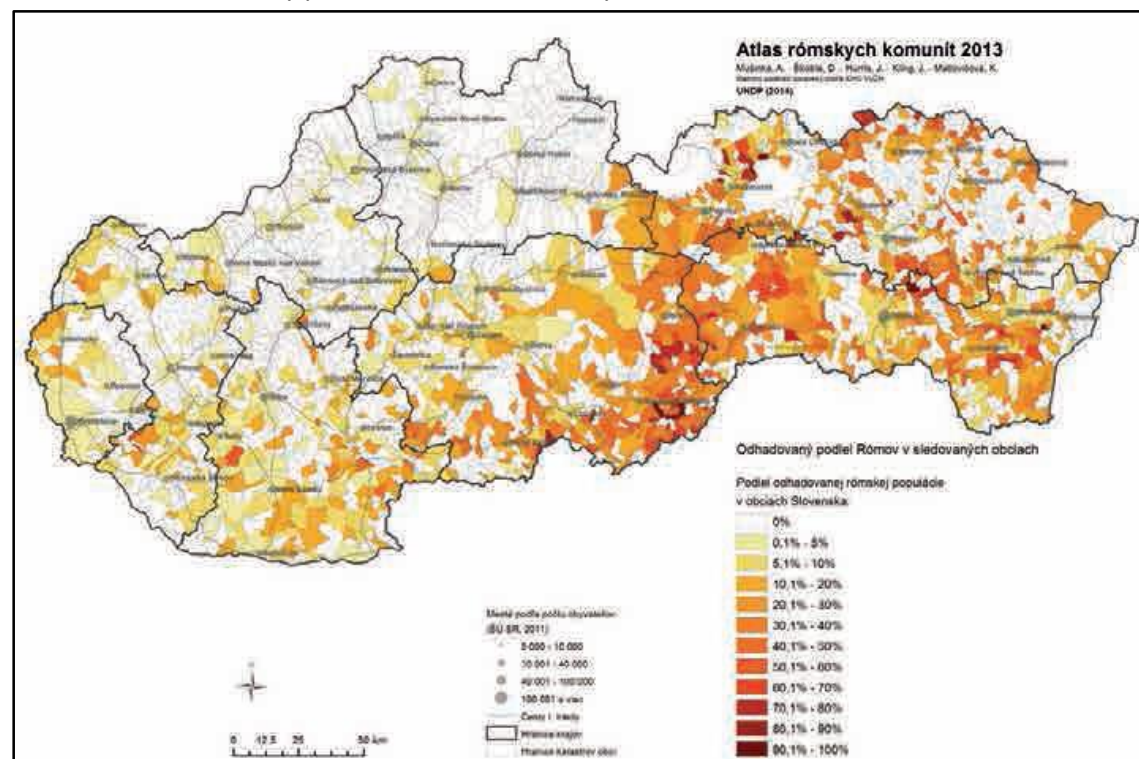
Atlas rómskych komunít 2013
Mušinka, A. - Škobla, D. - Hurrle, J. - Kling, J. - Matlovičová, K.
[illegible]
UNDP (2014)

Odhadovaný podiel Rómov v sledovaných obciach

Podiel odhadovanej rómskej populácie v obciach Slovenska
0%
0,1% - 5%
5,1% - 10%
10,1% - 20%
20,1% - 30%
30,1% - 40%
40,1% - 50%
50,1% - 60%
60,1% - 70%
70,1% - 80%
80,1% - 90%
90,1% - 100%

Mestá podľa počtu obyvateľov (ŠÚ SR, 2011)
5 000 - 10 000
10 001 - 40 000
40 001 - 100 000
100 001 a viac
Cesty I. triedy
Hranica krajov
Hranice katastrov obcí

0 12,5 25 50 km